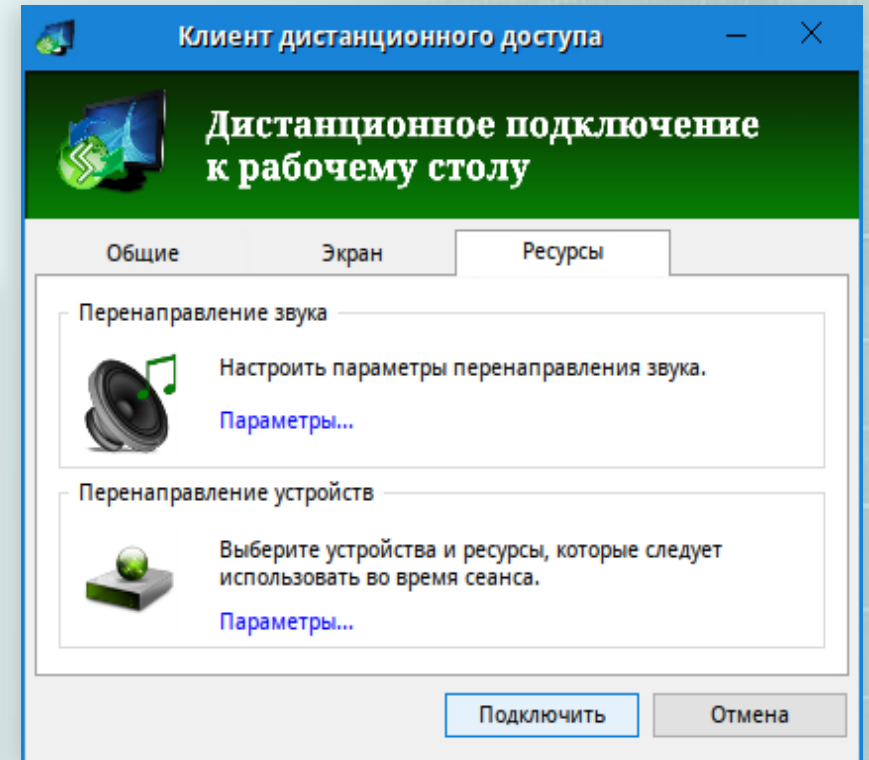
Клиент дистанционного доступа

Дистанционное подключение к рабочему столу

Общие
Экран
Ресурсы

Перенаправление звука

Настроить параметры перенаправления звука.

Параметры...

Перенаправление устройств

Выберите устройства и ресурсы, которые следует использовать во время сеанса.

Параметры...

Подключить
Отмена